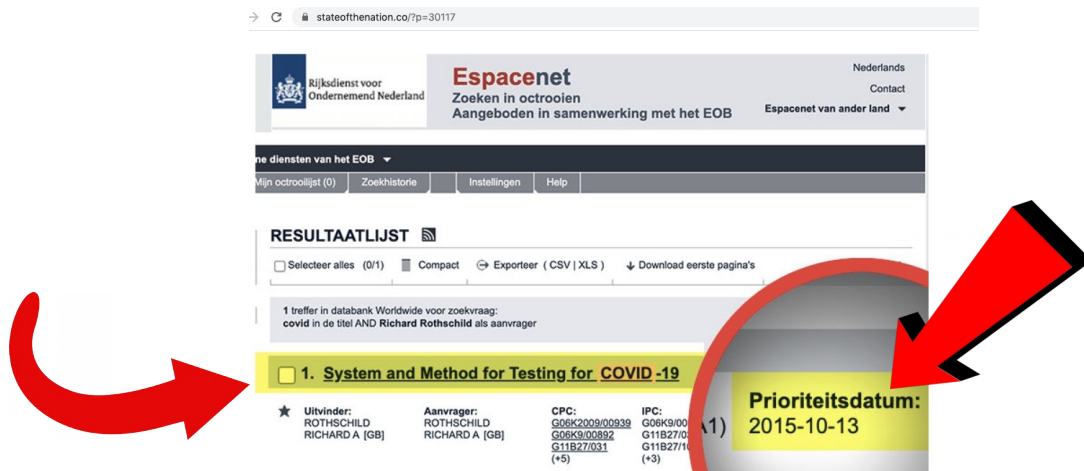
stateofthenation.co/?p=30117

Rijksdienst voor Ondernemend Nederland

Espacenet
Zoeken in octrooien
Aangeboden in samenwerking met het EOB

Nederlands
Contact
Espacenet van ander land

ne diensten van het EOB
Mijn octrooilijst (0) | Zoekhistorie | Instellingen | Help

RESULTAATLIJST

Selecteer alles (0/1) | Compact | Exporteer ( CSV | XLS ) | Download eerste pagina's

1 treffer in databank Worldwide voor zoekvraag:
covid in de titel AND Richard Rothschild als aanvrager

1. System and Method for Testing for COVID-19

Uitvinder:
ROTHSCHILD RICHARD A [GB]

Aanvrager:
ROTHSCHILD RICHARD A [GB]

CPC:
G06K2009/00939
G06K9/00892
G11B27/031
(+5)

IPC:
G06K9/00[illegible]
G11B27/0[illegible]
G11B27/1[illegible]
(+3)

A1)

Prioriteitsdatum:
2015-10-13